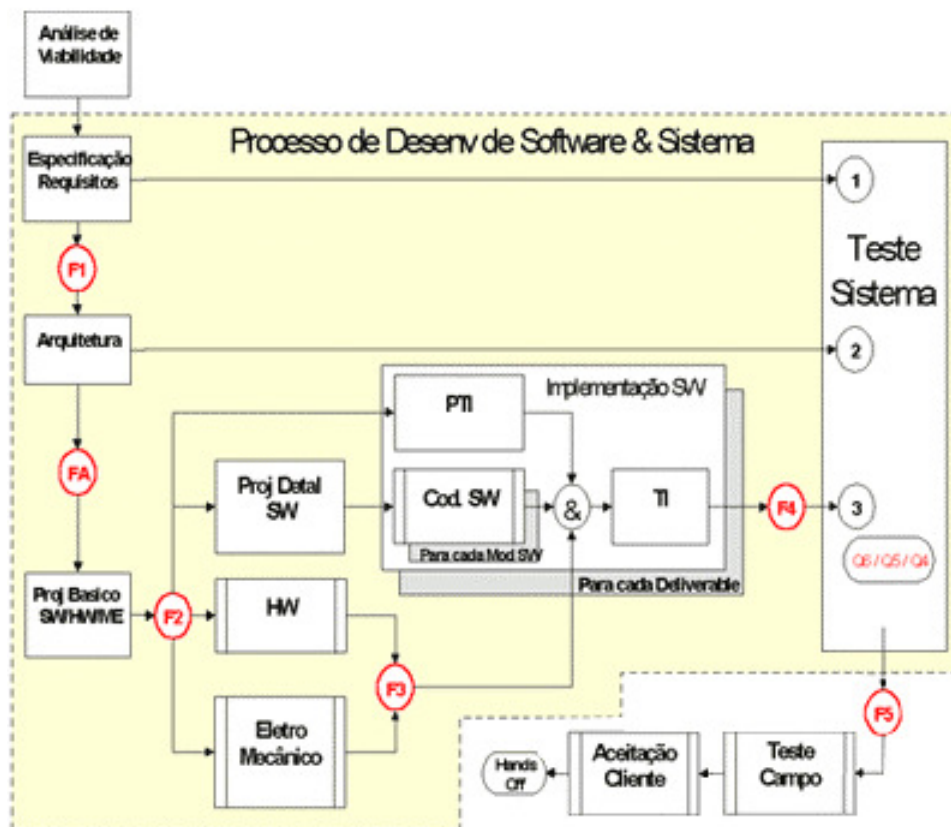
Análise de Viabilidade

Processo de Desenv de Software & Sistema

Especificação Requisitos

F1

Arquitetura

FA

Proj Basico SW/HW/ME

F2

Proj Detal SW

HW

Eletro Mecânico

F3

Implementação SW

PTI

Cod. SW

Para cada Mod SW

&

TI

Para cada Deliverable

F4

Teste Sistema

1

2

3

Q6 / Q5 / Q4

F5

Teste Campo

Aceitação Cliente

Hands Off